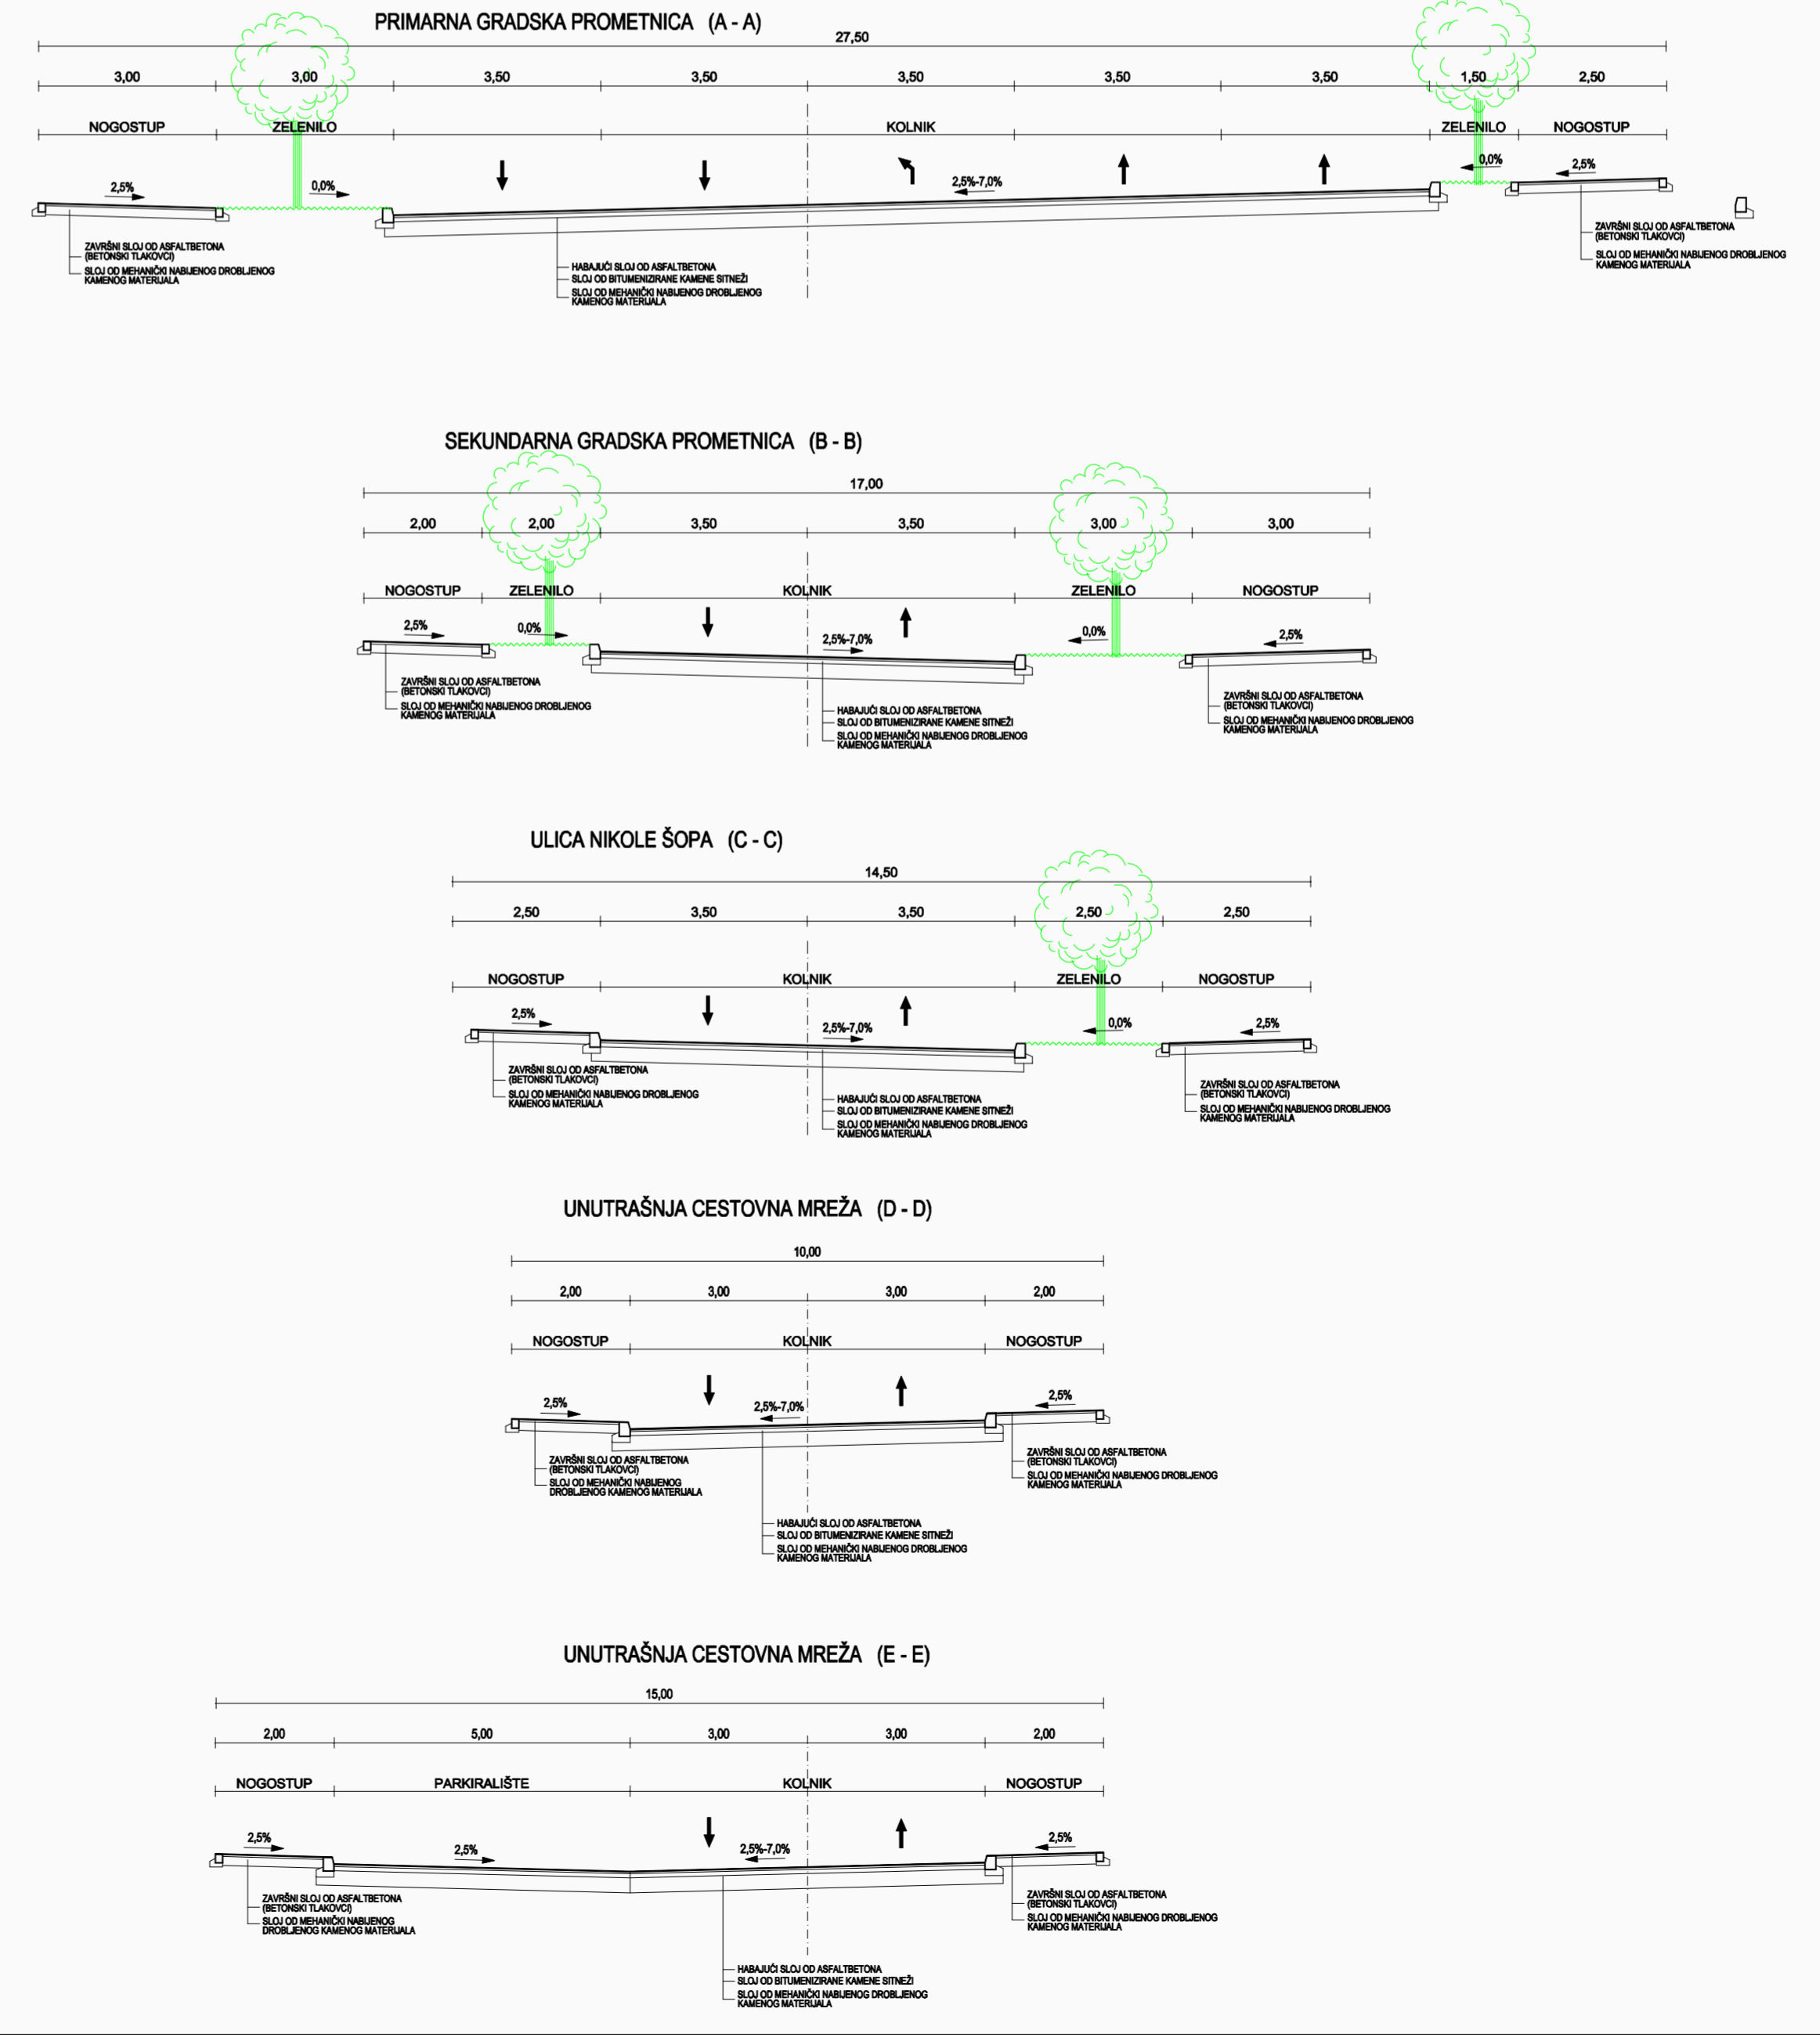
PRIMARNA GRADSKA PROMETNICA (A - A)

27,50

3,00 3,00 3,50 3,50 3,50 3,50 3,50 1,50 2,50

NOGOSTUP ZELENILO KOLNIK ZELENILO NOGOSTUP

2,5% 0,0% 2,5%-7,0% 0,0% 2,5%

ZAVRŠNI SLOJ OD ASFALTBETONA (BETONSKI TLAKOVCI)
SLOJ OD MEHANIČKI NABIJENOG DROBLJENOG KAMENOG MATERIJALA

HABAJUĆI SLOJ OD ASFALTBETONA
SLOJ OD BITUMENIZIRANE KAMENE SITNEŽI
SLOJ OD MEHANIČKI NABIJENOG DROBLJENOG KAMENOG MATERIJALA

ZAVRŠNI SLOJ OD ASFALTBETONA (BETONSKI TLAKOVCI)
SLOJ OD MEHANIČKI NABIJENOG DROBLJENOG KAMENOG MATERIJALA

SEKUNDARNA GRADSKA PROMETNICA (B - B)

17,00

2,00 2,00 3,50 3,50 3,00 3,00

NOGOSTUP ZELENILO KOLNIK ZELENILO NOGOSTUP

2,5% 0,0% 2,5%-7,0% 0,0% 2,5%

ZAVRŠNI SLOJ OD ASFALTBETONA (BETONSKI TLAKOVCI)
SLOJ OD MEHANIČKI NABIJENOG DROBLJENOG KAMENOG MATERIJALA

HABAJUĆI SLOJ OD ASFALTBETONA
SLOJ OD BITUMENIZIRANE KAMENE SITNEŽI
SLOJ OD MEHANIČKI NABIJENOG DROBLJENOG KAMENOG MATERIJALA

ZAVRŠNI SLOJ OD ASFALTBETONA (BETONSKI TLAKOVCI)
SLOJ OD MEHANIČKI NABIJENOG DROBLJENOG KAMENOG MATERIJALA

ULICA NIKOLE ŠOPA (C - C)

14,50

2,50 3,50 3,50 2,50 2,50

NOGOSTUP KOLNIK ZELENILO NOGOSTUP

2,5% 2,5%-7,0% 0,0% 2,5%

ZAVRŠNI SLOJ OD ASFALTBETONA (BETONSKI TLAKOVCI)
SLOJ OD MEHANIČKI NABIJENOG DROBLJENOG KAMENOG MATERIJALA

HABAJUĆI SLOJ OD ASFALTBETONA
SLOJ OD BITUMENIZIRANE KAMENE SITNEŽI
SLOJ OD MEHANIČKI NABIJENOG DROBLJENOG KAMENOG MATERIJALA

ZAVRŠNI SLOJ OD ASFALTBETONA (BETONSKI TLAKOVCI)
SLOJ OD MEHANIČKI NABIJENOG DROBLJENOG KAMENOG MATERIJALA

UNUTRAŠNJA CESTOVNA MREŽA (D - D)

10,00

2,00 3,00 3,00 2,00

NOGOSTUP KOLNIK NOGOSTUP

2,5% 2,5%-7,0% 2,5%

ZAVRŠNI SLOJ OD ASFALTBETONA (BETONSKI TLAKOVCI)
SLOJ OD MEHANIČKI NABIJENOG DROBLJENOG KAMENOG MATERIJALA

ZAVRŠNI SLOJ OD ASFALTBETONA (BETONSKI TLAKOVCI)
SLOJ OD MEHANIČKI NABIJENOG DROBLJENOG KAMENOG MATERIJALA

HABAJUĆI SLOJ OD ASFALTBETONA
SLOJ OD BITUMENIZIRANE KAMENE SITNEŽI
SLOJ OD MEHANIČKI NABIJENOG DROBLJENOG KAMENOG MATERIJALA

UNUTRAŠNJA CESTOVNA MREŽA (E - E)

15,00

2,00 5,00 3,00 3,00 2,00

NOGOSTUP PARKIRALIŠTE KOLNIK NOGOSTUP

2,5% 2,5% 2,5%-7,0% 2,5%

ZAVRŠNI SLOJ OD ASFALTBETONA (BETONSKI TLAKOVCI)
SLOJ OD MEHANIČKI NABIJENOG DROBLJENOG KAMENOG MATERIJALA

ZAVRŠNI SLOJ OD ASFALTBETONA (BETONSKI TLAKOVCI)
SLOJ OD MEHANIČKI NABIJENOG DROBLJENOG KAMENOG MATERIJALA

HABAJUĆI SLOJ OD ASFALTBETONA
SLOJ OD BITUMENIZIRANE KAMENE SITNEŽI
SLOJ OD MEHANIČKI NABIJENOG DROBLJENOG KAMENOG MATERIJALA